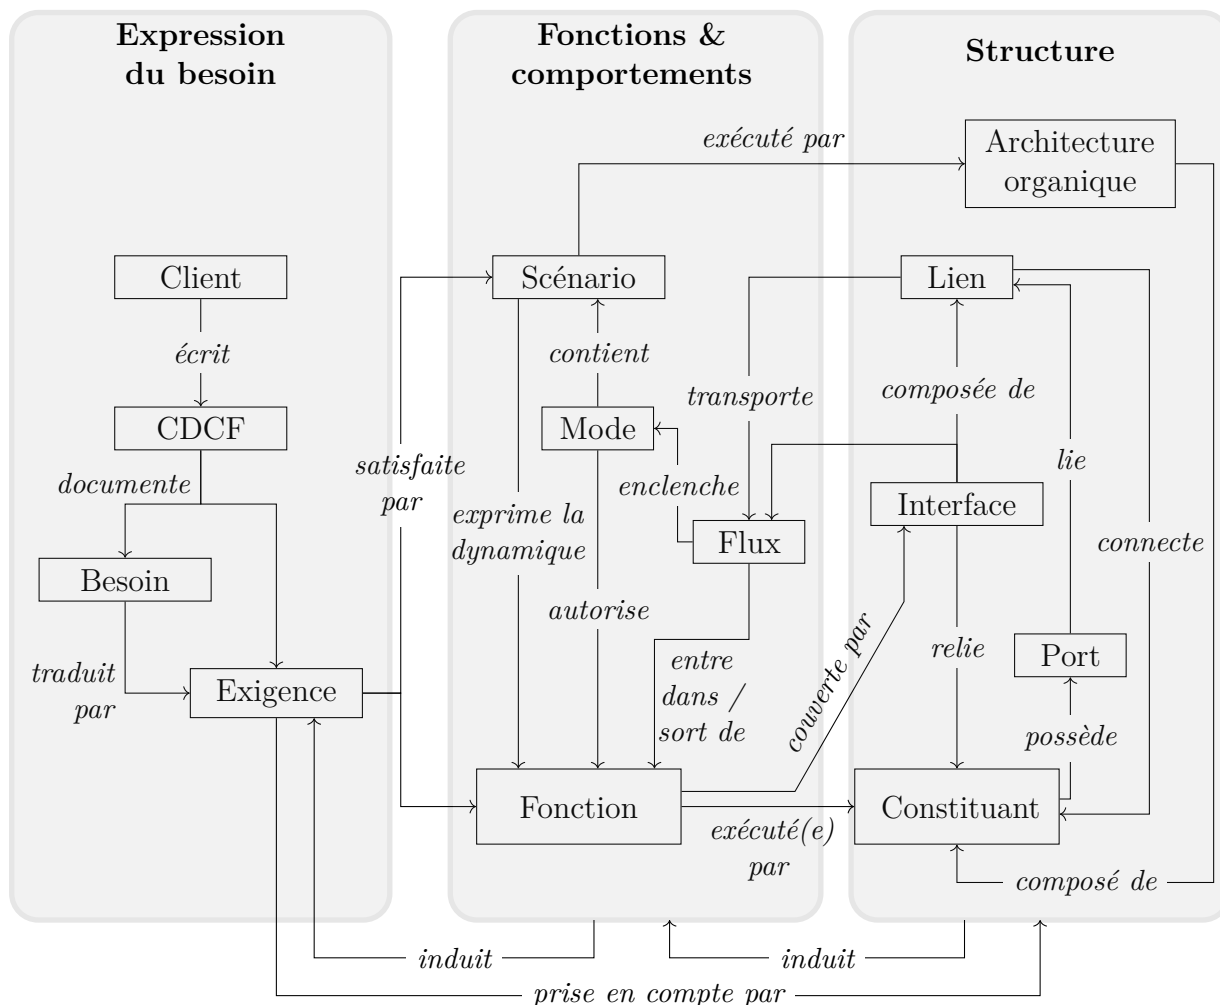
Expression du besoin

Fonctions & comportements

Structure

exécuté par

Architecture organique

Client

écrit

CDCF

documente

Besoin

traduit par

Exigence

satisfaite par

Scénario

contient

Mode

exprime la dynamique

enclenche

autorise

transporte

Flux

entre dans / sort de

Fonction

couverte par

exécuté(e) par

Lien

composée de

Interface

relie

lie

connecte

Port

possède

Constituant

composé de

induit

induit

prise en compte par